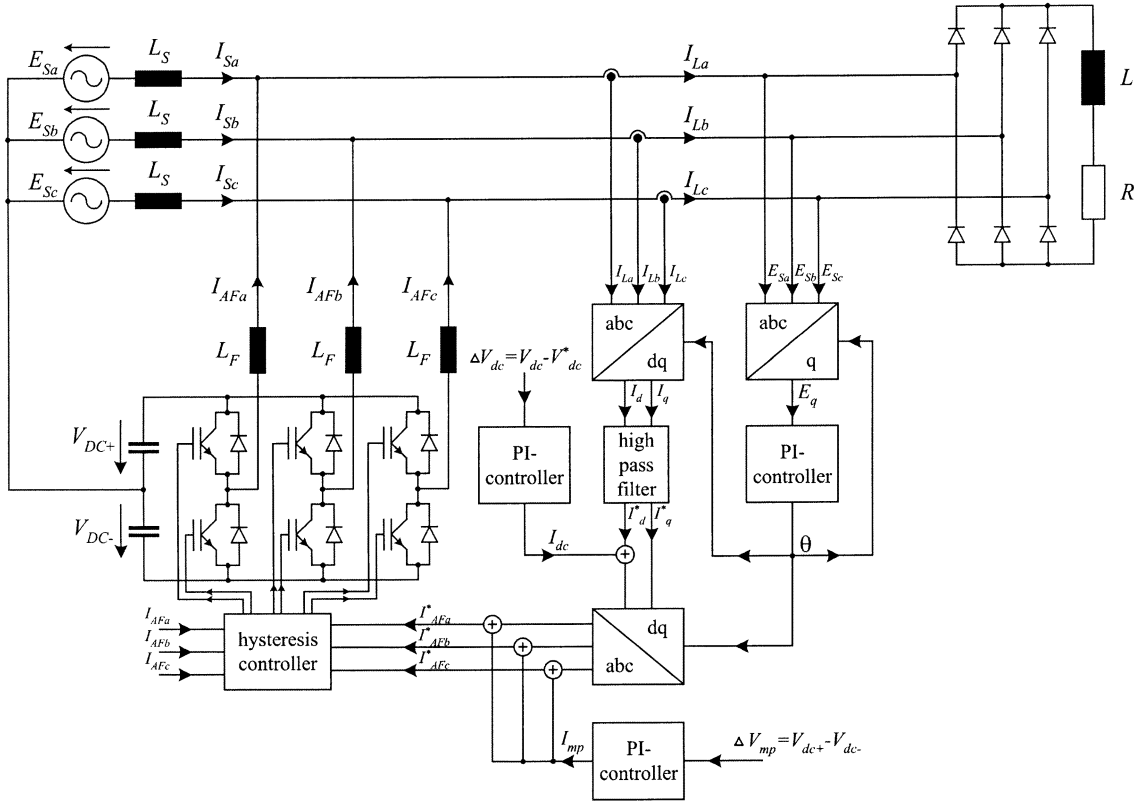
$E_{Sa}$ $L_S$ $I_{Sa}$ $I_{La}$ $L$

$E_{Sb}$ $L_S$ $I_{Sb}$ $I_{Lb}$

$E_{Sc}$ $L_S$ $I_{Sc}$ $I_{Lc}$ $R$

$I_{La}$ $I_{Lb}$ $I_{Lc}$ $E_{Sa}$ $E_{Sb}$ $E_{Sc}$

$I_{AFa}$ $I_{AFb}$ $I_{AFc}$

abc dq

abc q

$L_F$ $L_F$ $L_F$

$\Delta V_{dc}=V_{dc}-V^*_{dc}$

$I_d$ $I_q$

$E_q$

$V_{DC+}$

PI-controller

high pass filter

PI-controller

$V_{DC-}$

$I^*_d$ $I^*_q$

$I_{dc}$

θ

$I_{AFa}$ $I_{AFb}$ $I_{AFc}$

hysteresis controller

$I^*_{AFa}$ $I^*_{AFb}$ $I^*_{AFc}$

dq

abc

$I_{mp}$

PI-controller

$\Delta V_{mp}=V_{dc+}-V_{dc-}$